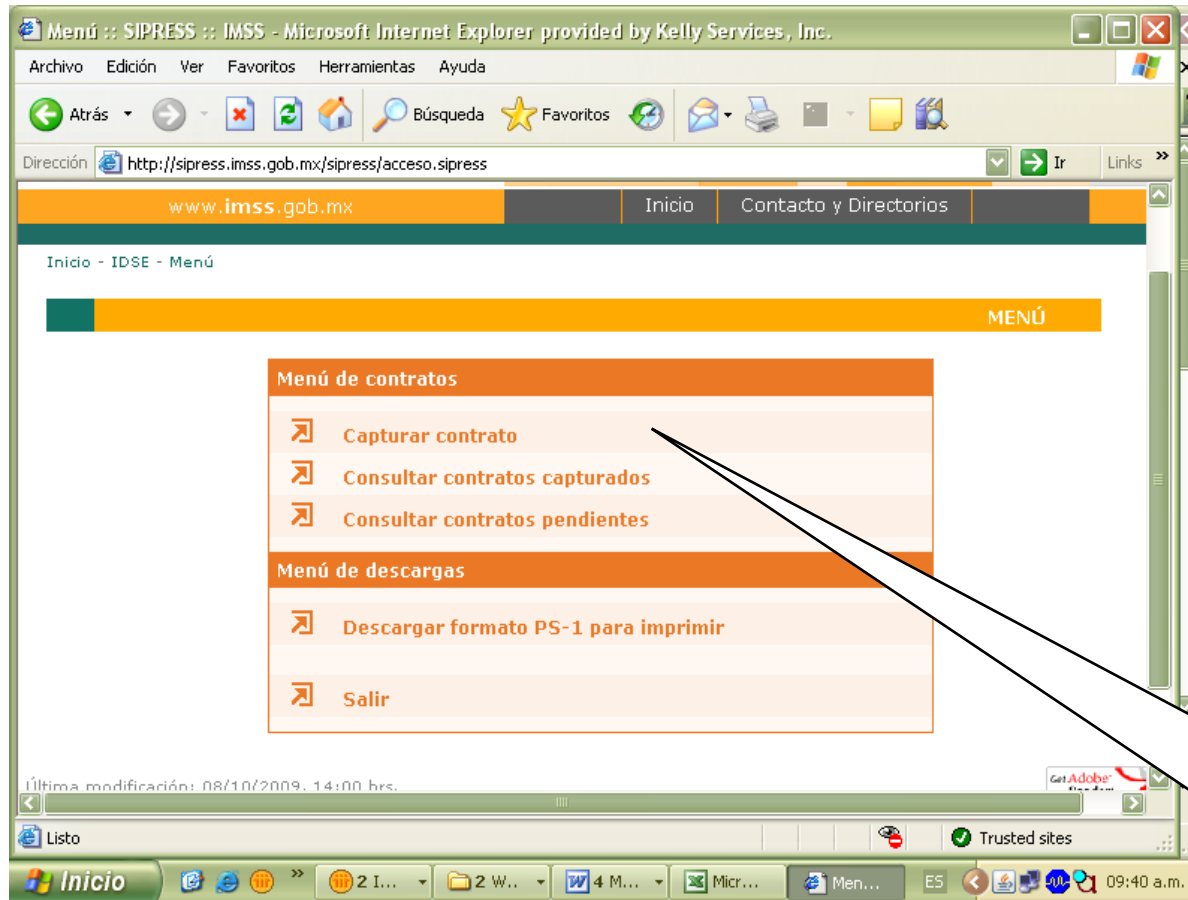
Menú :: SIPRESS :: IMSS - Microsoft Internet Explorer provided by Kelly Services, Inc.

Archivo Edición Ver Favoritos Herramientas Ayuda

Atrás Búsqueda Favoritos

Dirección http://sipress.imss.gob.mx/sipress/acceso.sipress Ir Links

www.imss.gob.mx Inicio Contacto y Directorios

Inicio - IDSE - Menú

MENÚ

Menú de contratos

Capturar contrato

Consultar contratos capturados

Consultar contratos pendientes

Menú de descargas

Descargar formato PS-1 para imprimir

Salir

Última modificación: 08/10/2009, 14:00 hrs.

Get Adobe

Listo Trusted sites

Inicio 2 I... 2 W... 4 M... Micr... Men... ES 09:40 a.m.